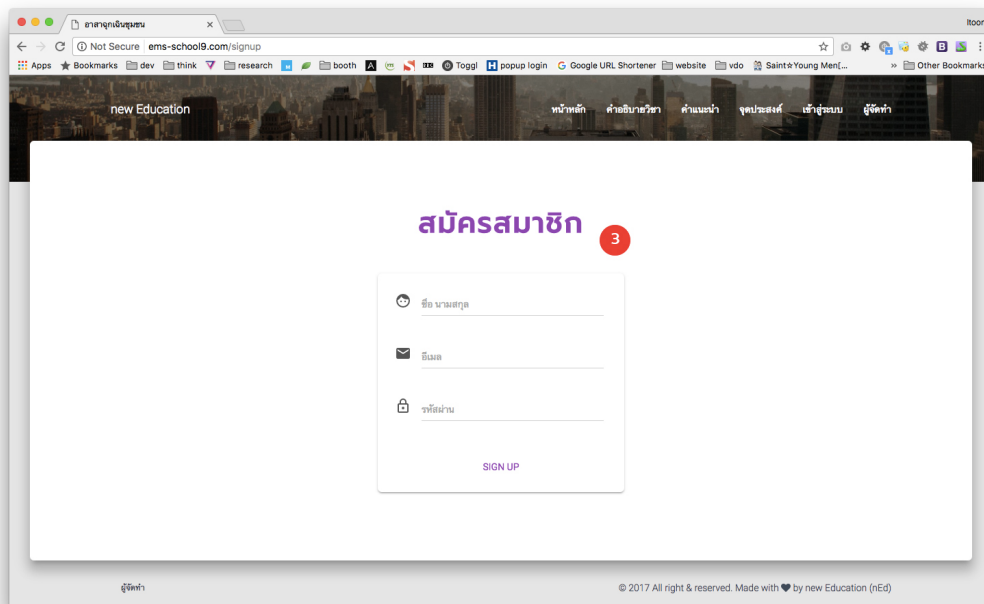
อาสาฉุกเฉินชุมชน ×

ltoon

Not Secure ems-school9.com/signup

Apps Bookmarks dev think research booth Toggl popup login Google URL Shortener website vdo Saint☆Young Men[... » Other Bookmarks

new Education

หน้าหลัก คำอธิบายวิชา คำแนะนำ จุดประสงค์ เข้าสู่ระบบ ผู้จัดทำ

สมัครสมาชิก

3

ชื่อ นามสกุล

อีเมล

รหัสผ่าน

SIGN UP

ผู้จัดทำ

© 2017 All right & reserved. Made with ♥ by new Education (nEd)